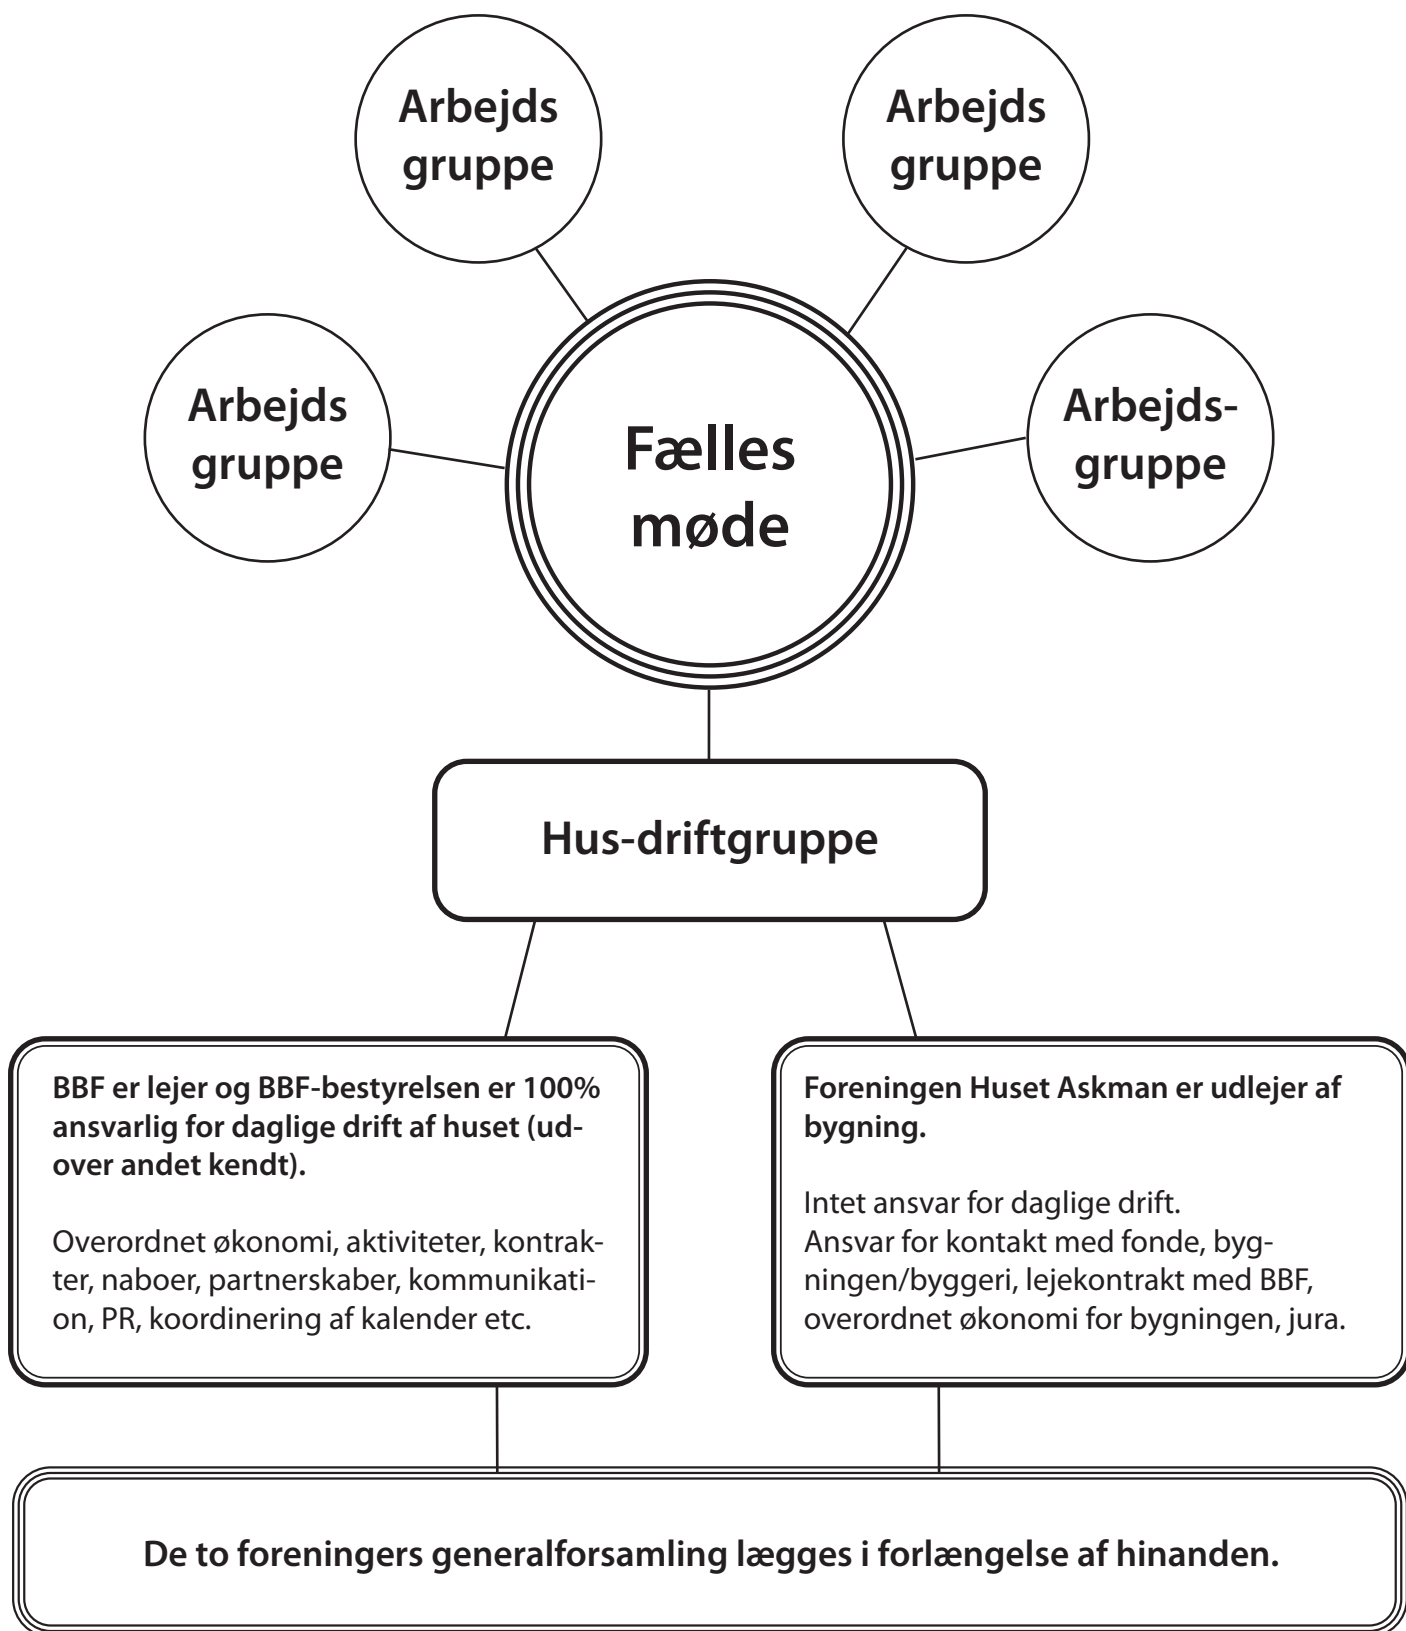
Arbejds gruppe

Arbejds gruppe

Arbejds gruppe

Fælles møde

Arbejds-gruppe

Hus-driftgruppe

BBF er lejer og BBF-bestyrelsen er 100% ansvarlig for daglige drift af huset (udover andet kendt).

Overordnet økonomi, aktiviteter, kontrakter, naboer, partnerskaber, kommunikation, PR, koordinering af kalender etc.

Foreningen Huset Askman er udlejer af bygning.

Intet ansvar for daglige drift.
Ansvar for kontakt med fonde, bygningen/byggeri, lejekontrakt med BBF, overordnet økonomi for bygningen, jura.

De to foreningers generalforsamling lægges i forlængelse af hinanden.